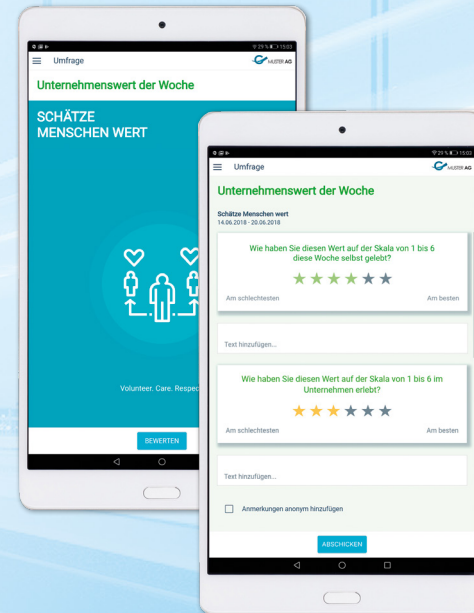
29 % 15:03
Umfrage
MUSTER AG
Unternehmenswert der Woche
SCHÄTZE MENSCHEN WERT
Volunteer. Care. Respec
BEWERTEN

29 % 15:02
Umfrage
MUSTER AG
Unternehmenswert der Woche
Schätze Menschen wert
14.06.2018 - 20.06.2018
Wie haben Sie diesen Wert auf der Skala von 1 bis 6 diese Woche selbst gelebt?
Am schlechtesten
Am besten
Text hinzufügen...
Wie haben Sie diesen Wert auf der Skala von 1 bis 6 im Unternehmen erlebt?
Am schlechtesten
Am besten
Text hinzufügen...
Anmerkungen anonym hinzufügen
ABSCHICKEN